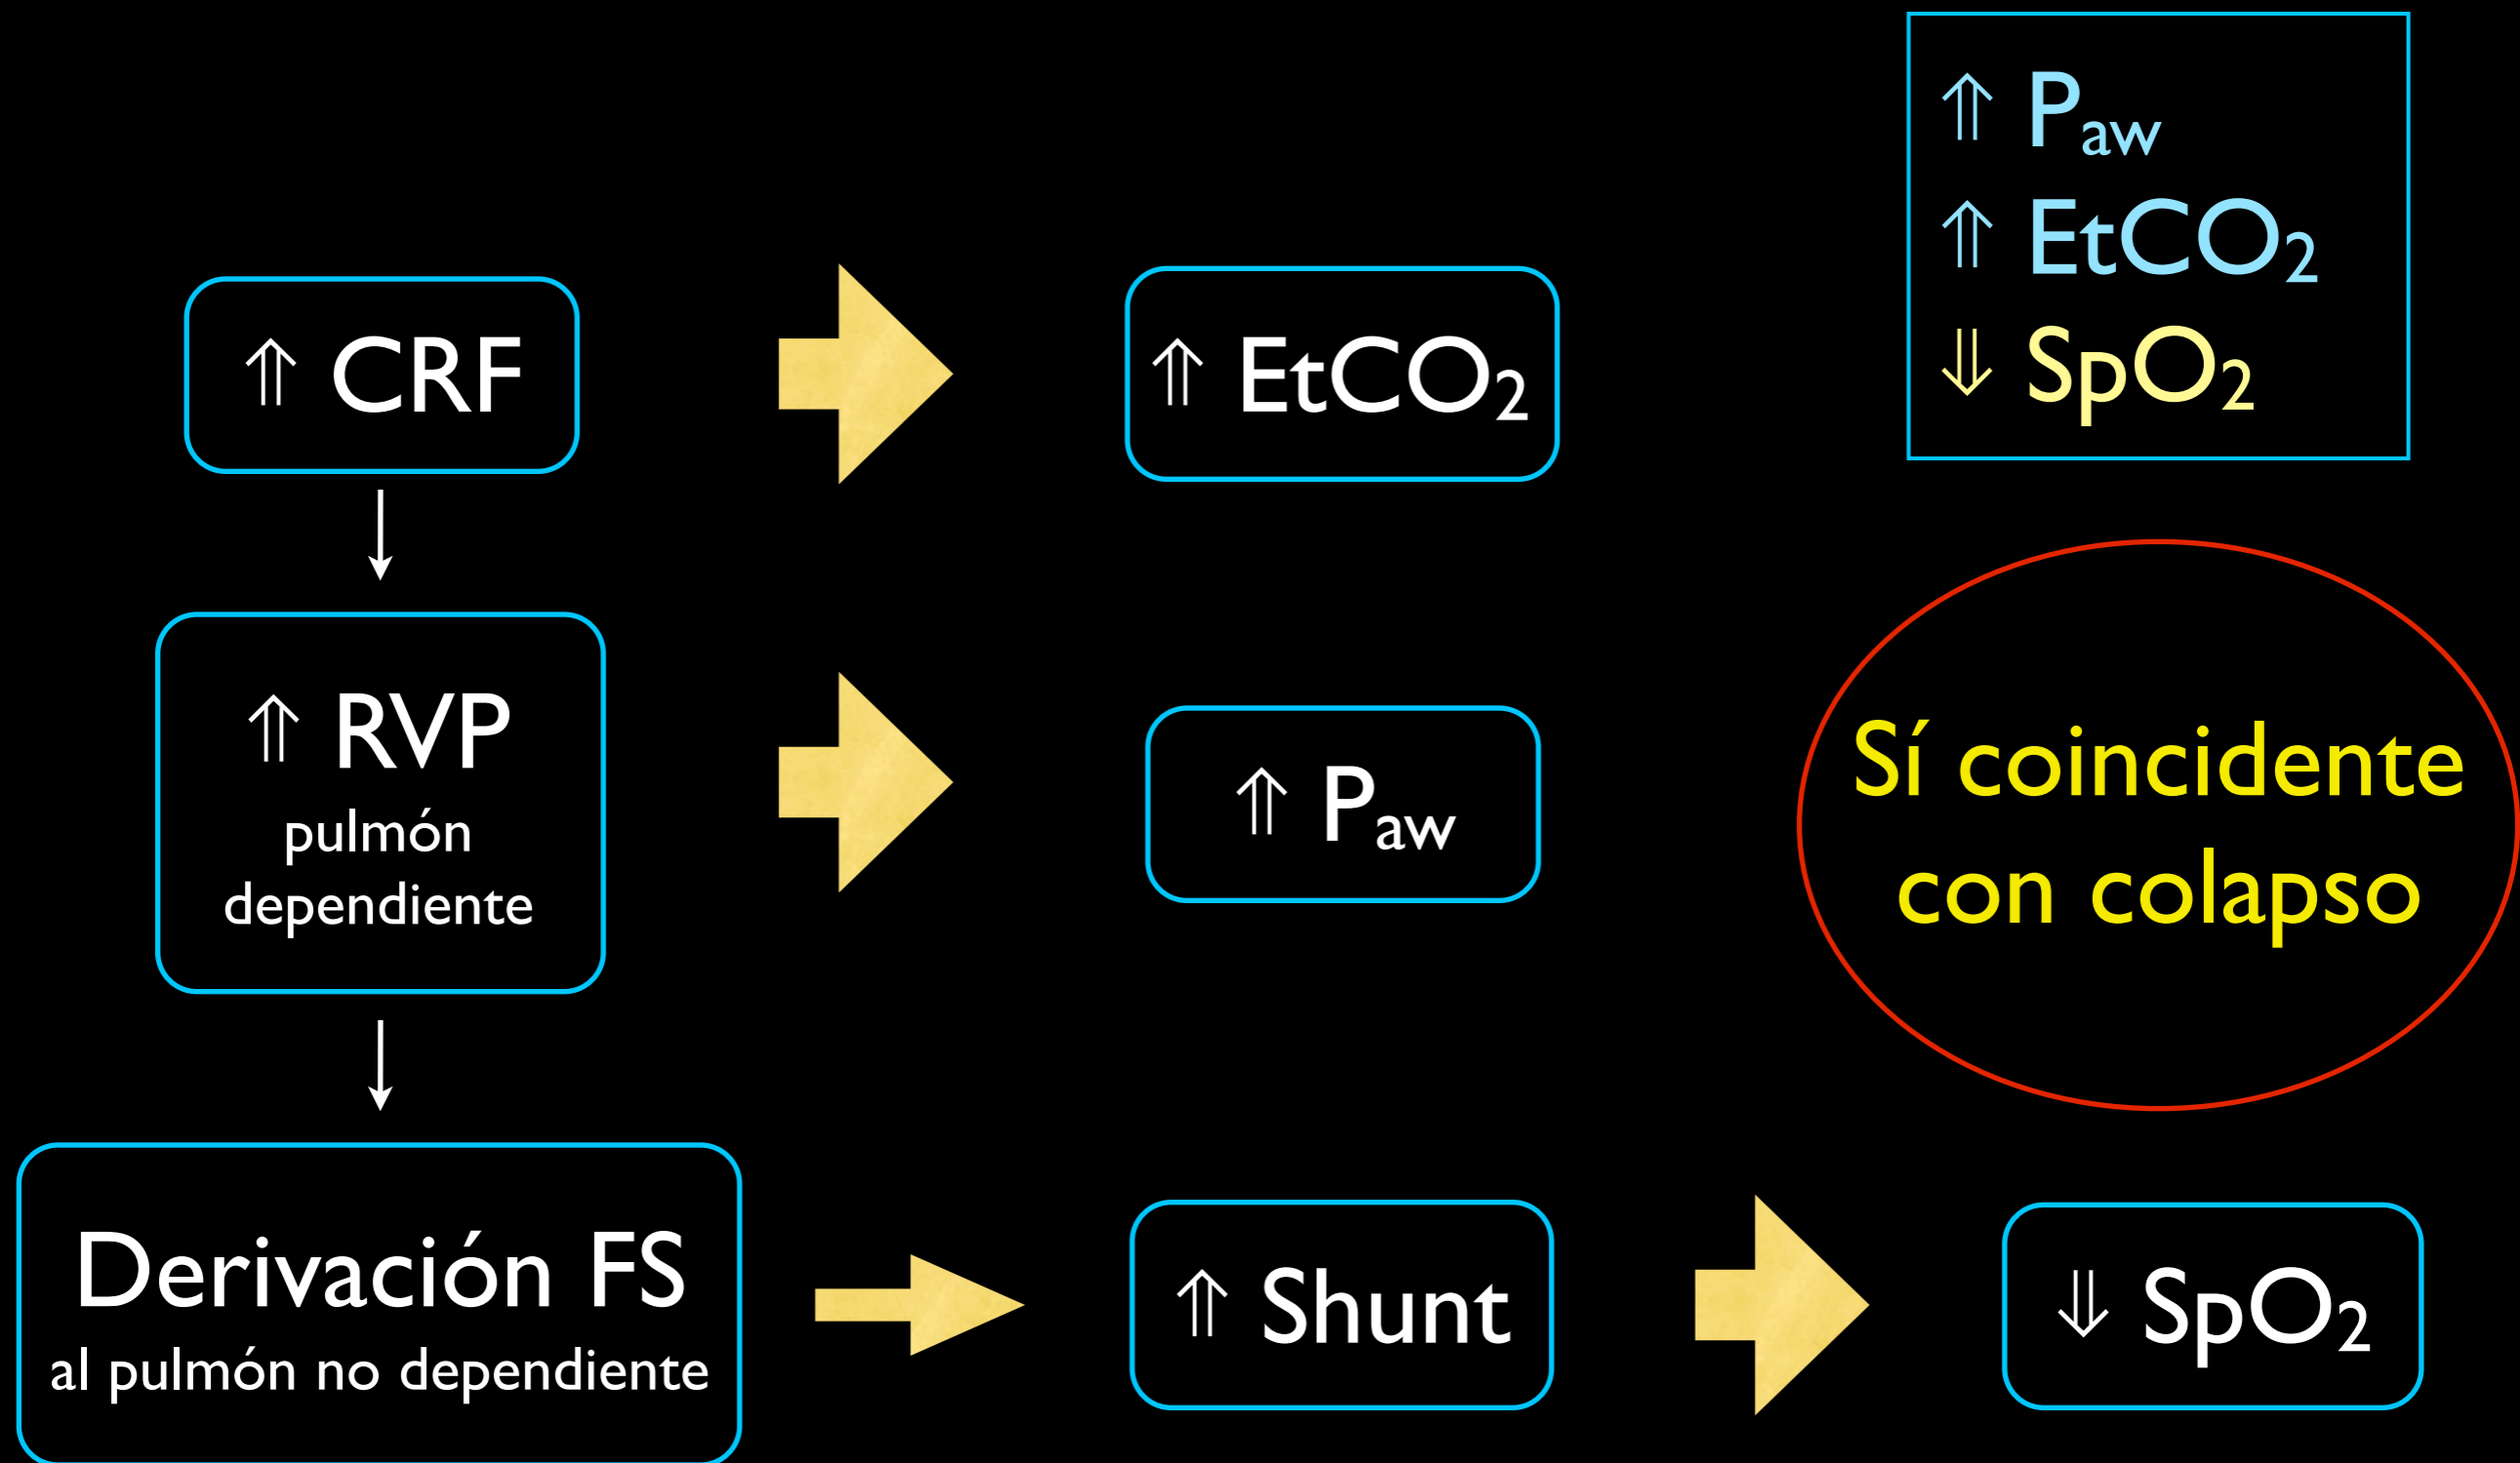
$\Uparrow$ $P_{aw}$
$\Uparrow$ $EtCO_2$
$\Downarrow$ $SpO_2$

$\Uparrow$ CRF

$\Uparrow$ $EtCO_2$

$\Uparrow$ RVP
pulmón dependiente

$\Uparrow$ $P_{aw}$

Sí coincidente con colapso

Derivación FS
al pulmón no dependiente

$\Uparrow$ Shunt

$\Downarrow$ $SpO_2$